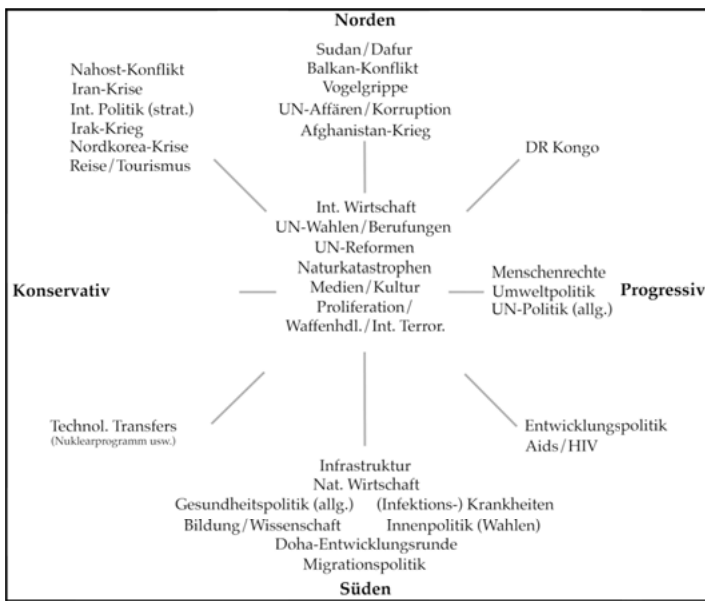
Norden

Sudan/Dafur
Balkan-Konflikt
Vogelgrippe
UN-Affären/Korruption
Afghanistan-Krieg

Nahost-Konflikt
Iran-Krise
Int. Politik (strat.)
Irak-Krieg
Nordkorea-Krise
Reise/Tourismus

DR Kongo

Int. Wirtschaft
UN-Wahlen/Berufungen
UN-Reformen
Naturkatastrophen
Medien/Kultur
Proliferation/
Waffenhdl./Int. Terror.

Konservativ

Menschenrechte
Umweltpolitik
UN-Politik (allg.)

Progressiv

Technol. Transfers
(Nuklearprogramm usw.)

Entwicklungspolitik
Aids/HIV

Infrastruktur
Nat. Wirtschaft
Gesundheitspolitik (allg.)
(Infektions-) Krankheiten
Bildung/Wissenschaft
Innenpolitik (Wahlen)
Doha-Entwicklungsrunde
Migrationspolitik

Süden